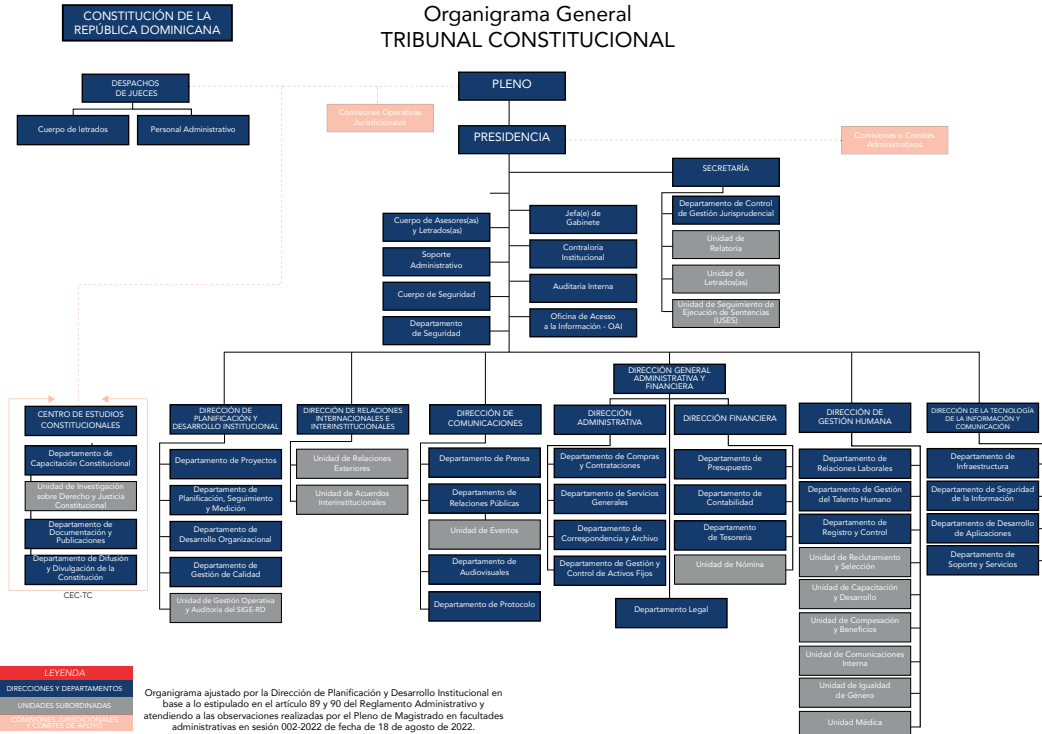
CONSTITUCIÓN DE LA REPÚBLICA DOMINICANA

Organigrama General
TRIBUNAL CONSTITUCIONAL

DESPACHOS DE JUECES

Cuerpo de letrados

Personal Administrativo

PLENO

Comisiones Operativas Jurisdiccionales

PRESIDENCIA

Comisiones o Comités Administrativos

SECRETARÍA

Departamento de Control de Gestión Jurisprudencial

Unidad de Relatoria

Unidad de Letrados(as)

Unidad de Seguimiento de Ejecución de Sentencias (USES)

Cuerpo de Asesores(as) y Letrados(as)

Soporte Administrativo

Cuerpo de Seguridad

Departamento de Seguridad

Jefa(e) de Gabinete

Contraloria Institucional

Auditaria Interna

Oficina de Acceso a la Información - OAI

DIRECCIÓN GENERAL ADMINISTRATIVA Y FINANCIERA

CENTRO DE ESTUDIOS CONSTITUCIONALES

Departamento de Capacitación Constitucional

Unidad de Investigación sobre Derecho y Justicia Constitucional

Departamento de Documentación y Publicaciones

Departamento de Difusión y Divulgación de la Constitución

CEC-TC

DIRECCIÓN DE PLANIFICACIÓN Y DESARROLLO INSTITUCIONAL

Departamento de Proyectos

Departamento de Planificación, Seguimiento y Medición

Departamento de Desarrollo Organizacional

Departamento de Gestión de Calidad

Unidad de Gestión Operativa y Auditoria del SIGE-RD

DIRECCIÓN DE RELACIONES INTERNACIONALES E INTERINSTITUCIONALES

Unidad de Relaciones Exteriores

Unidad de Acuerdos Interinstitucionales

DIRECCIÓN DE COMUNICACIONES

Departamento de Prensa

Departamento de Relaciones Públicas

Unidad de Eventos

Departamento de Audiovisuales

Departamento de Protocolo

DIRECCIÓN ADMINISTRATIVA

Departamento de Compras y Contrataciones

Departamento de Servicios Generales

Departamento de Correspondencia y Archivo

Departamento de Gestión y Control de Activos Fijos

DIRECCIÓN FINANCIERA

Departamento de Presupuesto

Departamento de Contabilidad

Departamento de Tesorería

Unidad de Nómina

Departamento Legal

DIRECCIÓN DE GESTIÓN HUMANA

Departamento de Relaciones Laborales

Departamento de Gestión del Talento Humano

Departamento de Registro y Control

Unidad de Reclutamiento y Selección

Unidad de Capacitación y Desarrollo

Unidad de Compesación y Beneficios

Unidad de Comunicaciones Interna

Unidad de Igualdad de Género

Unidad Médica

DIRECCIÓN DE LA TECNOLOGÍA DE LA INFORMACIÓN Y COMUNICACIÓN

Departamento de Infraestructura

Departamento de Seguridad de la Información

Departamento de Desarrollo de Aplicaciones

Departamento de Soporte y Servicios

LEYENDA
DIRECCIONES Y DEPARTAMENTOS
UNIDADES SUBORDINADAS
COMISIONES JURISDICCIONALES Y COMITÉS DE APOYO

Organigrama ajustado por la Dirección de Planificación y Desarrollo Institucional en base a lo estipulado en el artículo 89 y 90 del Reglamento Administrativo y atendiendo a las observaciones realizadas por el Pleno de Magistrado en facultades administrativas en sesión 002-2022 de fecha de 18 de agosto de 2022.